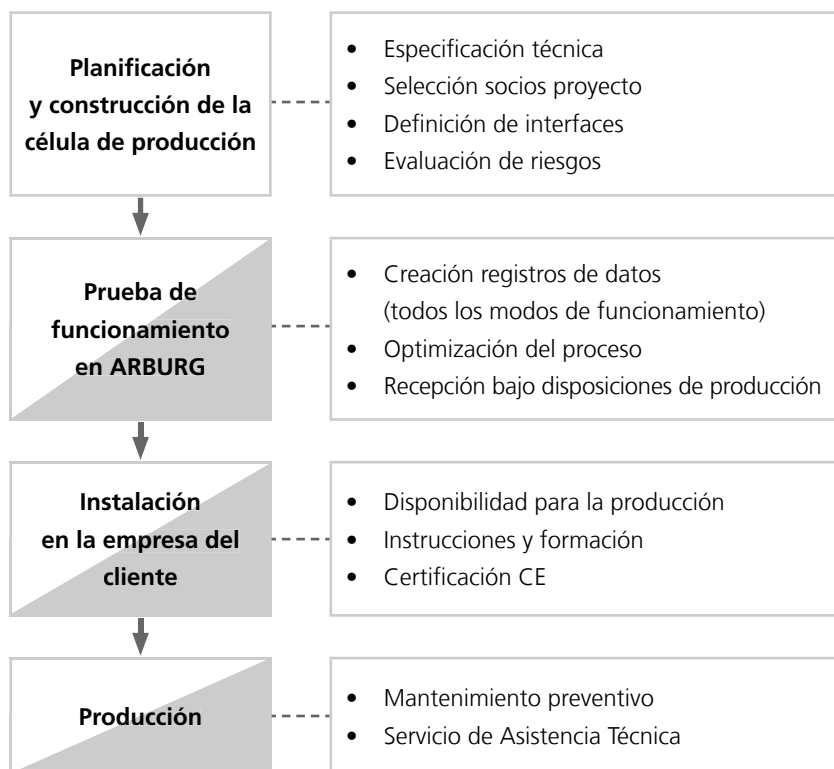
Planificación y construcción de la célula de producción

- Especificación técnica
- Selección socios proyecto
- Definición de interfaces
- Evaluación de riesgos

Prueba de funcionamiento en ARBURG

- Creación registros de datos (todos los modos de funcionamiento)
- Optimización del proceso
- Recepción bajo disposiciones de producción

Instalación en la empresa del cliente

- Disponibilidad para la producción
- Instrucciones y formación
- Certificación CE

Producción

- Mantenimiento preventivo
- Servicio de Asistencia Técnica